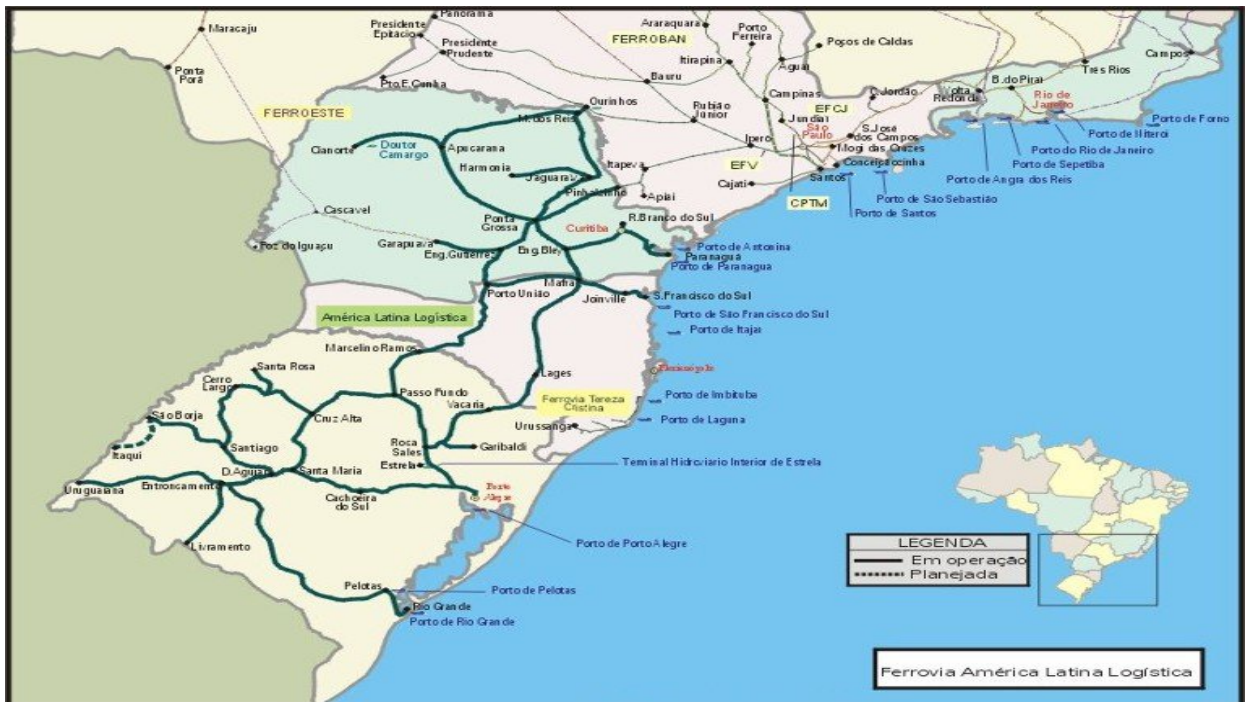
Maracaju
Presidente Epitácio
Panorama
Presidente Prudeste
Araraquara
Porto Ferreira
Poços de Caldas
FERROBAN
Itirapina
Aguaí
Campos
Três Rios
Ponta Porã
Pto.F.Conha
Bauru
Campinas
C.Jordão
B.do Piraí
Volta Redonda
Rio de Janeiro
Porto de Forno
FERROESTE
Ourinhos
Rubião Júnior
EFCJ
Jundiaí
São Paulo
S.José dos Campos
Mogi das Cruzes
Porto de Niteroi
Porto do Rio de Janeiro
Porto de Sepetiba
M.dos Reis
Iperó
Cianorte
Doutor Camargo
Apucarana
Harmonia
Jaguariaíva
Itapeva
Apiaí
EFV
Cajati
Conceiçãozinha
Santos
CPTM
Porto de Angra dos Reis
Porto de São Sebastião
Porto de Santos
Pinhalzinho
Cascavel
Ponta Grossa
R.Branco do Sul
Curitiba
Foz do Iguaçu
Garapuava
Eng.Gutierrez
Eng.Bley
Porto de Antonina
Paranaguá
Porto de Paranaguá
Mafra
Porto União
Joinville
S.Francisco do Sul
América Latina Logística
Porto de São Francisco do Sul
Porto de Itajaí
Marcelino Ramos
Florianópolis
Santa Rosa
Lages
Cerro Largo
Passo Fundo
Vacaria
Porto de Imbituba
Ferrovia Tereza Cristina
São Borja
Cruz Alta
Urussanga
Porto de Laguna
Itaqui
Santiago
Roca Sales
Garibaldi
Estrela
Terminal Hidroviário Interior de Estrela
D.Aguiar
Santa Maria
Uruguaiana
Entroncamento
Cachoeira do Sul
Porto Alegre
Livramento
Porto de Porto Alegre
LEGENDA
Em operação
Planejada
Pelotas
Porto de Pelotas
Rio Grande
Porto de Rio Grande
Ferrovia América Latina Logística